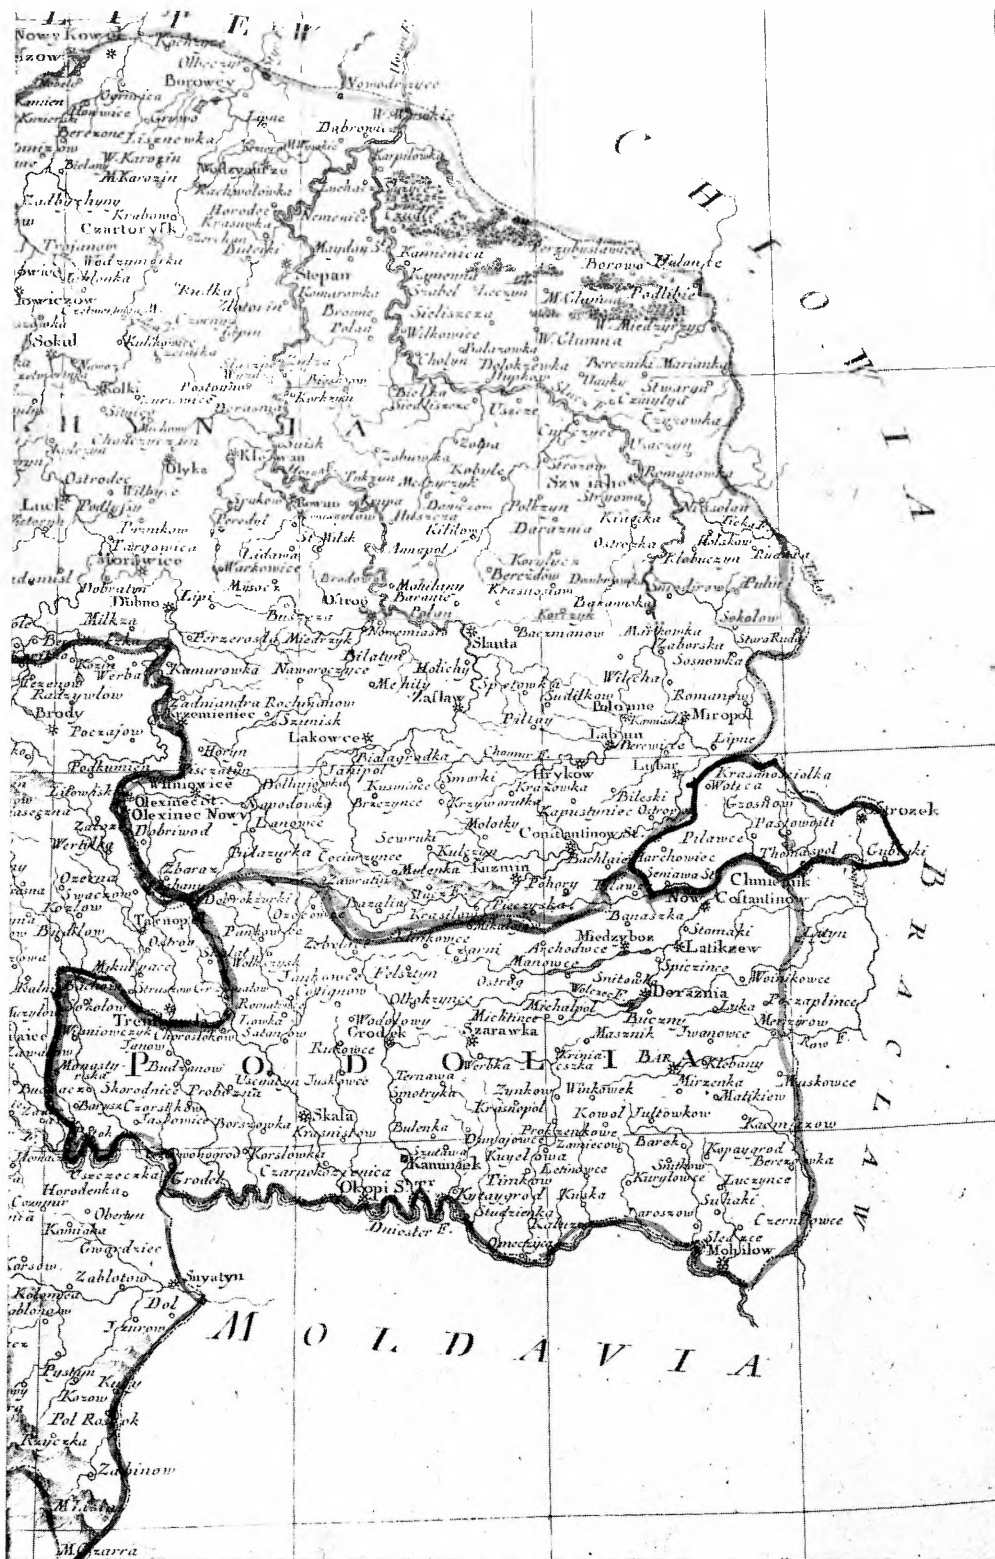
P E W
Nowy Kowel
Kochowe
Olbeczi
Borowey
Wowodrzyce
Kamien
Kamierski
Gymnica
Hanwice
Grywo
Lipne
Dabrowica
Berezone
Lisznowka
W. Karozin
M. Karozin
Wolczyca
Rachwolowka
Karpilowka
Luchas
Zadbychyny
Krabowo
Czartorysk
Horodec
Krasnyka
Nemenice
Trojanow
Wodzymirka
Kolonka
Stepan
Mayton S.
Kamienica
Kamionka
Borowo
Dolan te
Kowiczow
Rudka
Zlotoin
Komarowka
Brenne
Polan
Suchol
Sieliszcza
Wilkowice
M. Gluman
Podlibie
W. Miedzyrzycz
W. Glumna
Sokul
Kulikowe
Balarowka
Cholyn
Dolobzewka
Berezniki
Marianka
Dymitrow
Haylo
Stmarga
Czaylyd
Kolki
Postowna
Brezow
Korkzun
Bielka
Siedliszcze
Uscze
Czgowka
H Y N
S I A
Chodzirzan
Suisk
Korzec
Ostrodec
Olyka
Klewan
Zoboly
Kobule
Stroren
Szwiahio
Romanowka
Luck
Podlyja
Rowan
Tukzun
Mezirzyk
Donczor
Polkzun
Stryoma
Kruczka
Kuleland
Ticka
Pawkow
Tergowica
Morawice
Peredul
St. Milsk
Hesczy
Kililow
Darazmia
Ostrozka
Holakow
Klebuczyn
Rudnik
Aunopol
Korylce
Berezdow
Dambrowka
Zurawow
Pukit
Lidawa
Markowice
Brodow
Mohileny
Baranie
Polan
Krasnoian
Baranowka
Kortzyk
Sokolow
Dobratyn
Dubno
Lipe
Masor
Ostrog
Busecze
Milkza
Perzerosly
Miedzyzyk
Nowemiasto
Slauta
Bacmanow
Mirkowka
Zaborska
Sosnowka
Stara Rudn
Berestecko
Kozin
Werba
Kamarowka
Naworocyce
Bilatin
Holichy
Spietowka
Sudilkow
Wilcha
Romanpu
Radzywlow
Meshity
Zaflaw
Poloune
Brody
Zadmiandra
Kizemieniec
Rochmanow
Szimisk
Piliay
Labun
Karmash
Miropol
Poczajow
Lakowce
Horyn
Bialagrodka
Chomar F.
Perewice
Lipne
Podkamien
Wisnowice
Baszalia
Tampol
Dolhuzowka
Kusmince
Smorki
Hrykow
Krasowka
Lubar
Krasnosiolka
Wotica
Zlotowski
Olexinec St.
Olexinec Nowy
Dobriwod
Rumodowka
Lanowce
Brzezynce
Krzywarutka
Kapustiniec
Ostrog
Bileski
Gzossow
Pastowski
Strozek
Zalozce
Molotkow
Constantinow St.
Pilawce
Thomaspol
Gubeski
Werbika
Sewruki
Kulzyn
Bachlay
Barchowiec
Zbaraz
Pidazyrka
Cecimyzyce
Mulenka
Kuzmin
Semiawa St.
Chmielnik
Ozerna
Zbaraz
Zawalia
Pohory
Nowa Costantinow
Kozlow
Tarnopol
Dol.
Slup
Krasilow
Piaczyska
Banaszka
Ostrog
Pankowce
Zelinince
Czarni
Miedzyboz
Stomaki
Latikzew
Kutyn
Burdow
Zbolia
Jankowce
Felsztyn
Archodowce
Manowce
Snitowka
Spicziniec
Woinikowce
Mikulince
Cotignow
Wolczne F.
Derazmia
Zoboow
Olhokzynce
Michalpol
Bucznij
Lyka
Poczaplince
Trembowla
Wodolowy
Grodek
Michtince
Szarawka
Maszwik
Jwanowce
Meriozow
Wisniowczyk
Chorostkow
Tanow
Romatnice
Tawka
Satanow
Rakowce
Bar
Klebany
Rowo F.
Budzanow
P O D O L I A
Krinice
Leszka
Werbka
Zunkow
Winkowek
Mirzenka
Muskowce
Buczacz
Skorodnie
Probuzna
Juskowce
Jagodne
Ternawa
Synotryka
Krasnopol
Matikiew
Barysz
Czortkow
Jasowice
Borszczowka
Skala
Bulenka
Kowol
Julkowkow
Kacmazow
Krasnigrow
Proskurowkowe
Zamiecow
Barok
Kopaygrod
Dunajowce
Berezowka
Kamieniec
Kuyelowa
Czewczecka
Grodek
Czarnokozynica
Okopi St.
Timkow
Kytaygrod
Lelendowce
Kuska
Kurylowce
Luczynce
Horodenka
Oberbyn
Studzienka
Kaluz
Suhaki
Czernowce
Kamiaka
Dniester F.
Omeczyn
Aroszow
Slobode
Mohilow
Gwozdziec
Zablotow
Snyatyn
Kolomyia
Dol
Jzurow
M O L D A V I A
Pistyn
Kuty
Kozow
Pol Rasok
Zabinow
Kryczka
Mikulin
Mozarra
C H E L M O W S K A
B R A C L A W